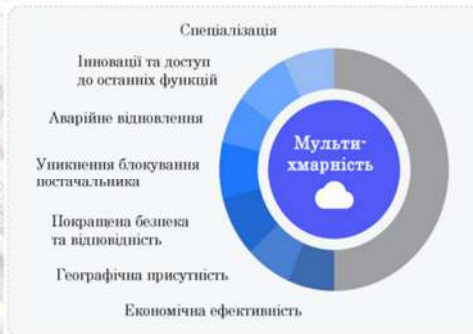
Спеціалізація

Інновації та доступ до останніх функцій

Аварійне відновлення

Уникнення блокування постачальника

Покращена безпека та відповідність

Географічна присутність

Економічна ефективність

Мульти-хмарність